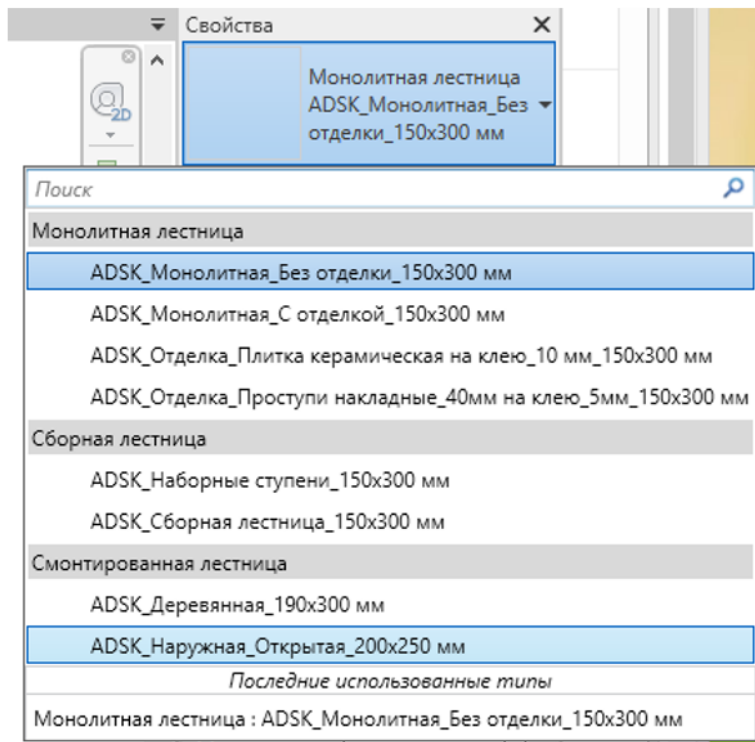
Свойства
Монолитная лестница ADSK_Монолитная_Без отделки_150x300 мм
2D
Поиск
Монолитная лестница
ADSK_Монолитная_Без отделки_150x300 мм
ADSK_Монолитная_С отделкой_150x300 мм
ADSK_Отделка_Плитка керамическая на клею_10 мм_150x300 мм
ADSK_Отделка_Проступи накладные_40мм на клею_5мм_150x300 мм
Сборная лестница
ADSK_Наборные ступени_150x300 мм
ADSK_Сборная лестница_150x300 мм
Смонтированная лестница
ADSK_Деревянная_190x300 мм
ADSK_Наружная_Открытая_200x250 мм
Последние использованные типы
Монолитная лестница : ADSK_Монолитная_Без отделки_150x300 мм